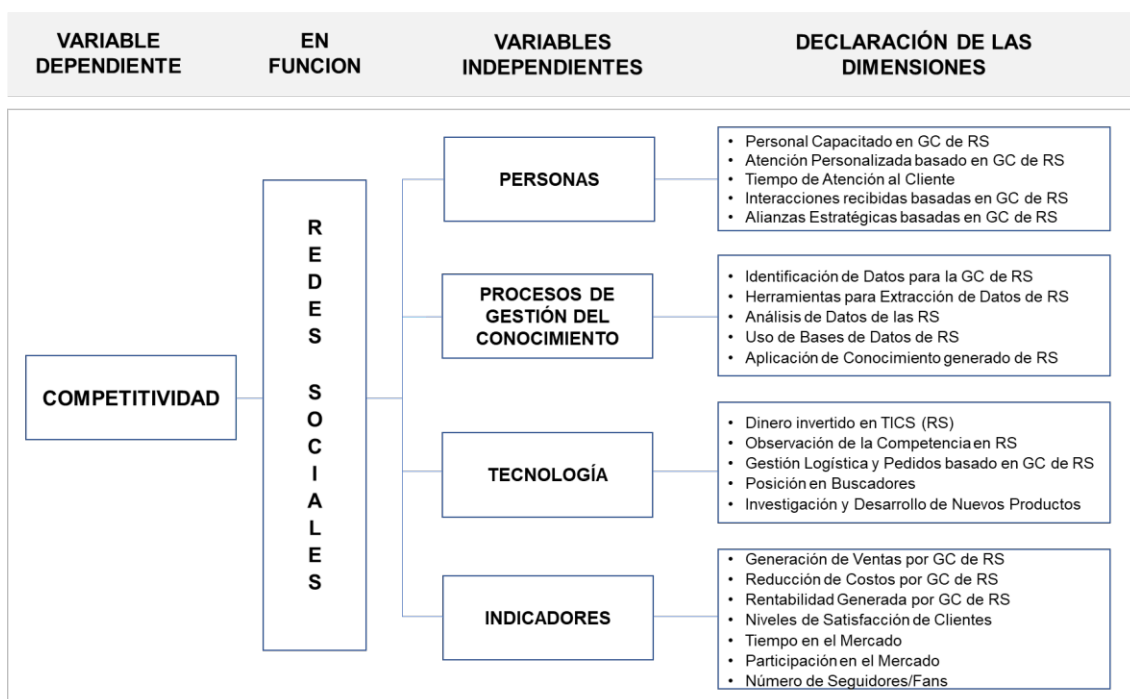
VARIABLE DEPENDIENTE

EN FUNCION

VARIABLES INDEPENDIENTES

DECLARACIÓN DE LAS DIMENSIONES

COMPETITIVIDAD

R E D E S S O C I A L E S

PERSONAS

• Personal Capacitado en GC de RS
• Atención Personalizada basado en GC de RS
• Tiempo de Atención al Cliente
• Interacciones recibidas basadas en GC de RS
• Alianzas Estratégicas basadas en GC de RS

PROCESOS DE GESTIÓN DEL CONOCIMIENTO

• Identificación de Datos para la GC de RS
• Herramientas para Extracción de Datos de RS
• Análisis de Datos de las RS
• Uso de Bases de Datos de RS
• Aplicación de Conocimiento generado de RS

TECNOLOGÍA

• Dinero invertido en TICS (RS)
• Observación de la Competencia en RS
• Gestión Logística y Pedidos basado en GC de RS
• Posición en Buscadores
• Investigación y Desarrollo de Nuevos Productos

INDICADORES

• Generación de Ventas por GC de RS
• Reducción de Costos por GC de RS
• Rentabilidad Generada por GC de RS
• Niveles de Satisfacción de Clientes
• Tiempo en el Mercado
• Participación en el Mercado
• Número de Seguidores/Fans